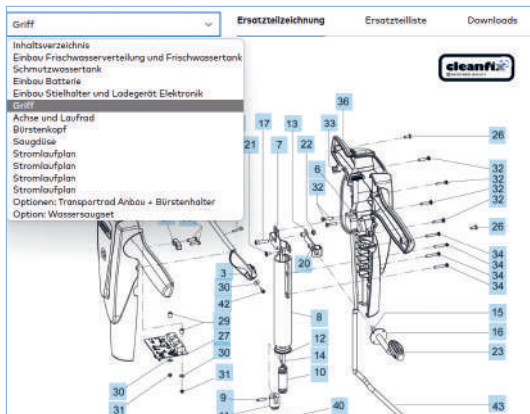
Griff

Ersatzteilzeichnung | Ersatzteilliste | Downloads

Inhaltsverzeichnis
Einbau Frischwasserverteilung und Frischwassertank
Schmutzwassertank
Einbau Batterie
Einbau Stielhalter und Ladegerät Elektronik
Griff
Achse und Laufrad
Bürstenkopf
Saugdüse
Stromlaufplan
Stromlaufplan
Stromlaufplan
Stromlaufplan
Optionen: Transportrad Anbau + Bürstenhalter
Option: Wassersaugset

cleanfix

36
17
13
33
26
21
7
22
6
32
32
32
32
32
26
34
34
34
34
20
3
30
42
8
15
29
16
27
12
23
30
14
10
30
31
9
40
43
31